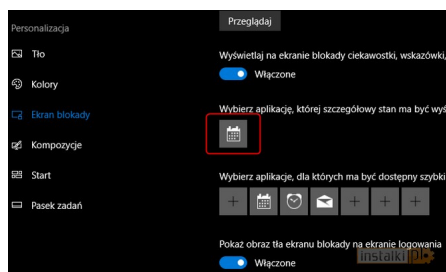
Personalizacja

Tło

Kolory

Ekran blokady

Kompozycje

Start

Pasek zadań

Przeglądaj

Wyświetlaj na ekranie blokady ciekawostki, wskazówki,

Włączone

Wybierz aplikację, której szczegółowy stan ma być wyś

Wybierz aplikacje, dla których ma być dostępny szybki

Pokaż obraz tła ekranu blokady na ekranie logowania

Włączone

instalki.pl